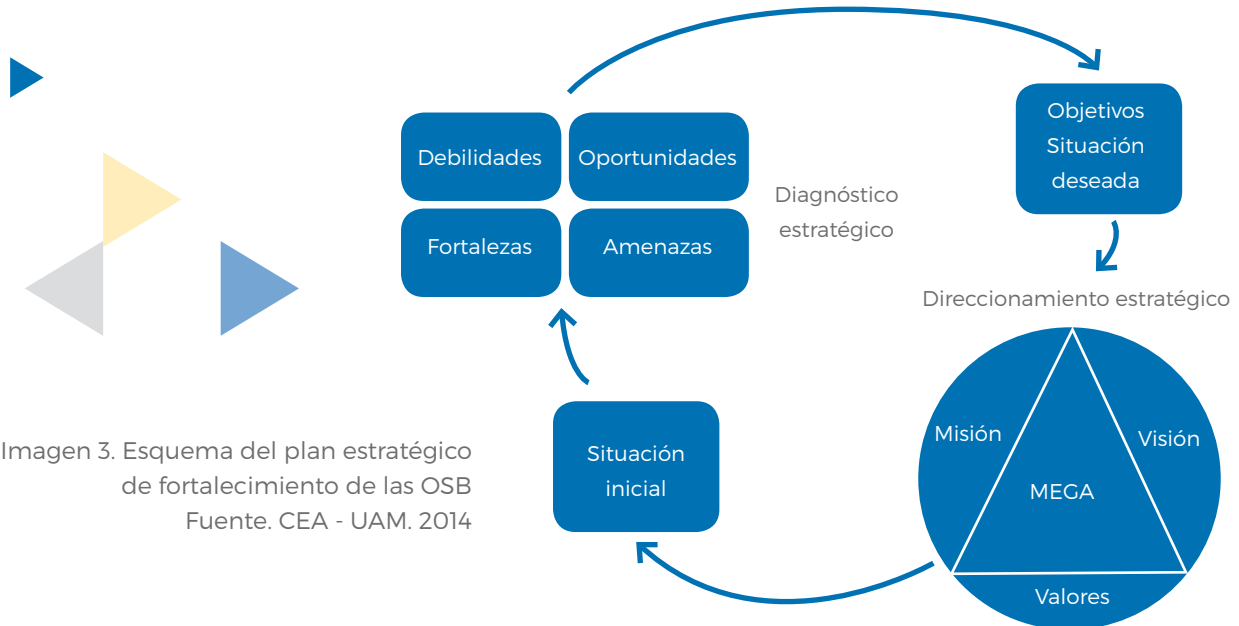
Debilidades

Oportunidades

Fortalezas

Amenazas

Diagnóstico estratégico

Objetivos Situación deseada

Direccionamiento estratégico

Misión

Visión

MEGA

Valores

Situación inicial

Imagen 3. Esquema del plan estratégico de fortalecimiento de las OSB
Fuente. CEA - UAM. 2014